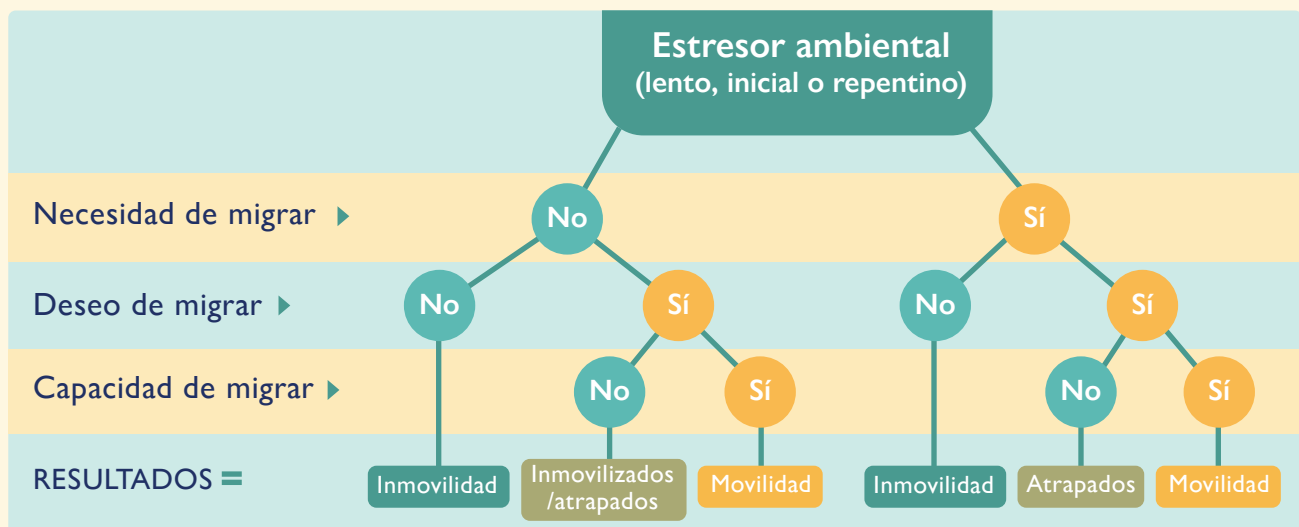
Estresor ambiental
(lento, inicial o repentino)

Necesidad de migrar

Deseo de migrar

Capacidad de migrar

RESULTADOS =

No

No

Sí

No

Sí

Sí

No

Sí

No

Sí

Inmovilidad

Inmovilizados /atrapados

Movilidad

Inmovilidad

Atrapados

Movilidad